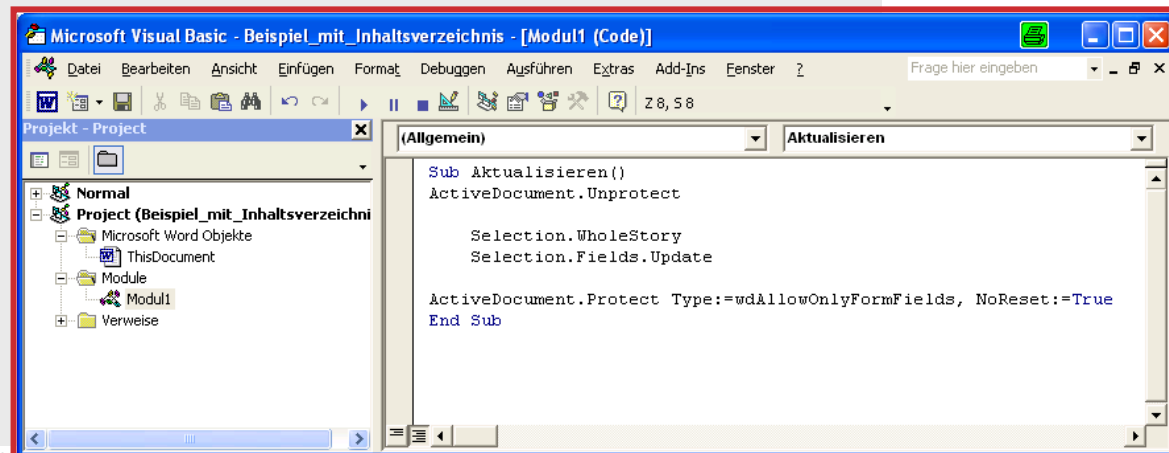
Microsoft Visual Basic - Beispiel_mit_Inhaltsverzeichnis - [Modul1 (Code)]

Datei Bearbeiten Ansicht Einfügen Format Debuggen Ausführen Extras Add-Ins Fenster ?

Frage hier eingeben

Z 8, S 8

Projekt - Project

Normal
Project (Beispiel_mit_Inhaltsverzeichni
Microsoft Word Objekte
ThisDocument
Module
Modul1
Verweise

(Allgemein)

Aktualisieren

Sub Aktualisieren()
ActiveDocument.Unprotect

Selection.WholeStory
Selection.Fields.Update

ActiveDocument.Protect Type:=wdAllowOnlyFormFields, NoReset:=True
End Sub